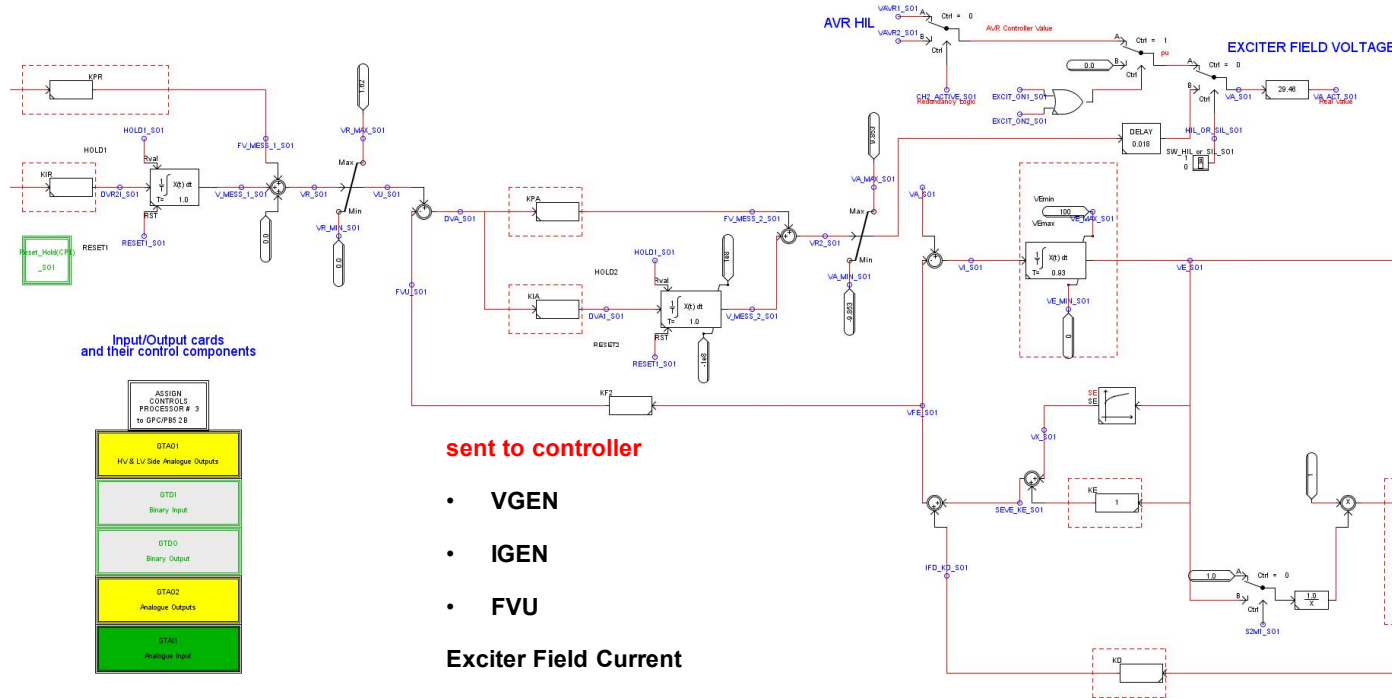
AVR HIL

VAVR1_S01

VAVR2_S01

Ctrl = 0

AVR Controller Value

Ctrl = 1

pu

EXCITER FIELD VOLTAGE

Ctrl = 0

CH2_ACTIVE_S01
Redundancy Logic

0.0

EXCIT_ON1_S01

EXCIT_ON2_S01

VA_S01

29.46

VA_ACT_S01
Real Value

DELAY
0.018

HIL_OR_SIL_S01

SW_HIL_or_SIL_S01

KPR

HOLD1_S01

HOLD1

KIR

DVR2I_S01

X(t) dt
T= 1.0

V_MESS_1_S01

FV_MESS_1_S01

RESET1_S01

RESET1

Reset_Hold(CPU)
_S01

1.62

VR_MAX_S01

Max

Min

VR_S01

VU_S01

VR_MIN_S01

0.0

0.0

DVA_S01

KPA

FV_MESS_2_S01

VR2_S01

9.853

VA_MAX_S01

Max

Min

VA_MIN_S01

-9.853

HOLD1_S01

HOLD2

KIA

DVAI_S01

X(t) dt
T= 1.0

V_MESS_2_S01

RESET2

RESET1_S01

FVU_S01

VA_S01

VI_S01

VEmin

VEmax

100

VE_MAX_S01

X(t) dt
T= 0.93

VE_S01

VE_MIN_S01

0

KF2

VFE_S01

SE

VX_S01

KE

SEVE_KE_S01

1

IFD_KD_S01

1.0

Ctrl = 0

1.0
X

S2MI_S01

KD

Input/Output cards
and their control components

ASSIGN
CONTROLS
PROCESSOR # 3
to GPC/PB5 2B

GTAO1
HV & LV Side Analogue Outputs

GTDI
Binary Input

GTDO
Binary Output

GTAO2
Analogue Outputs

GTAI1
Analogue Input

sent to controller

• VGEN

• IGEN

• FVU

Exciter Field Current